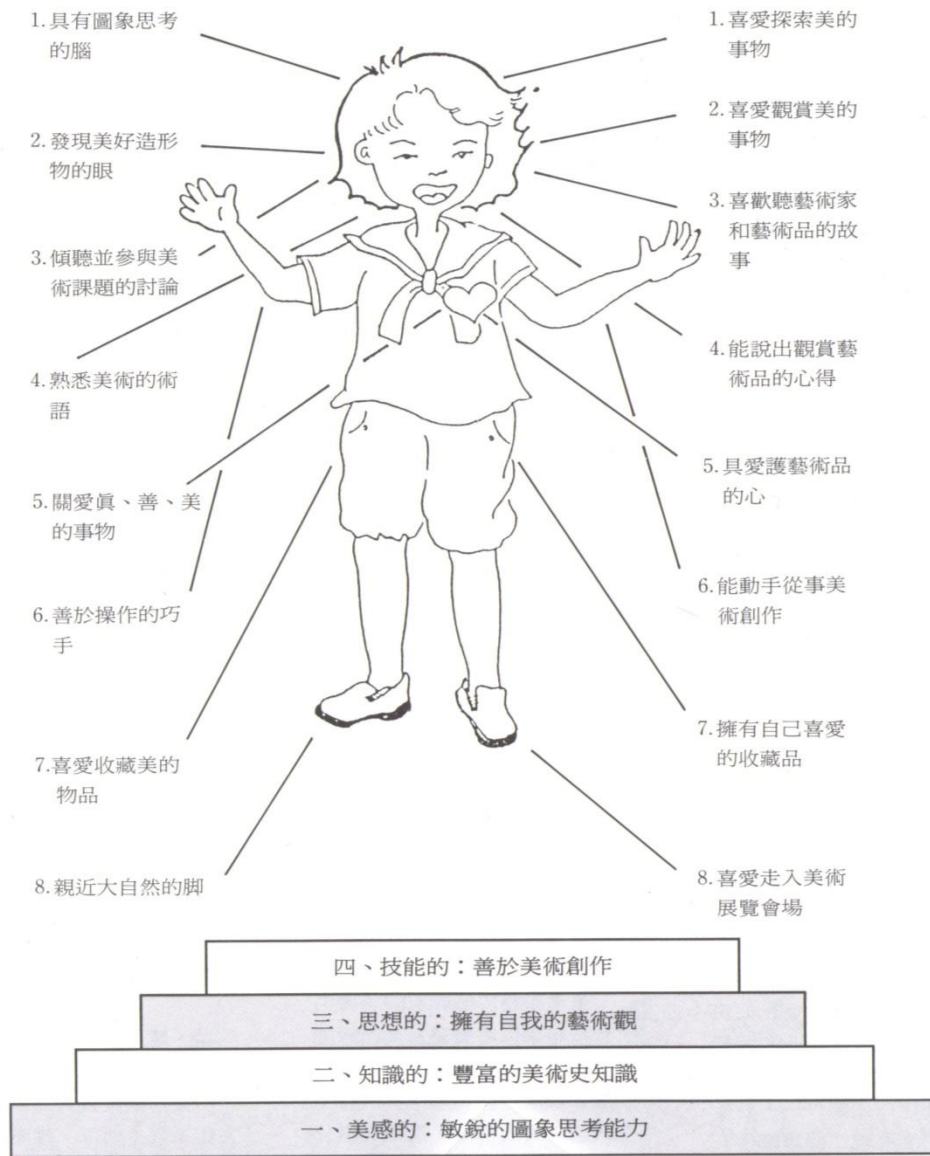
1. 具有圖象思考的腦

2. 發現美好造形物的眼

3. 傾聽並參與美術課題的討論

4. 熟悉美術的術語

5. 關愛眞、善、美的事物

6. 善於操作的巧手

7.喜愛收藏美的物品

8. 親近大自然的脚

1. 喜愛探索美的事物

2. 喜愛觀賞美的事物

3. 喜歡聽藝術家和藝術品的故事

4. 能說出觀賞藝術品的心得

5. 具愛護藝術品的心

6. 能動手從事美術創作

7. 擁有自己喜愛的收藏品

8. 喜愛走入美術展覽會場

四、技能的：善於美術創作

三、思想的：擁有自我的藝術觀

二、知識的：豐富的美術史知識

一、美感的：敏銳的圖象思考能力